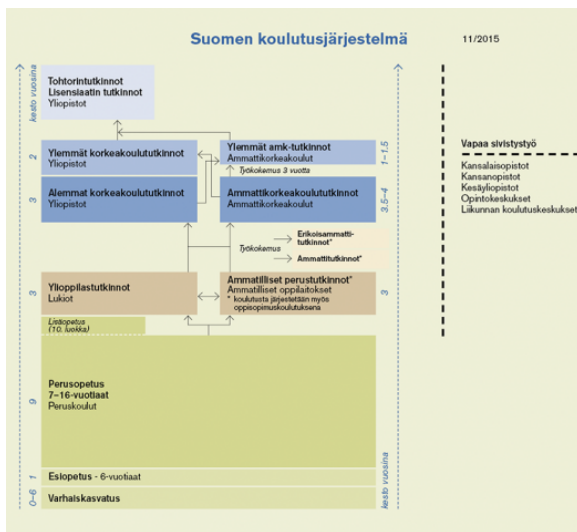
Suomen koulutusjärjestelmä

11/2015

kesto vuosina

Tohtorintutkinnot
Lisensiaatin tutkinnot
Yliopistot

2

Ylemmät korkeakoulututkinnot
Yliopistot

Ylemmät amk-tutkinnot
Ammattikorkeakoulut

1–1,5

Työkokemus 3 vuotta

3

Alemmat korkeakoulututkinnot
Yliopistot

Ammattikorkeakoulututkinnot
Ammattikorkeakoulut

3,5–4

Työkokemus

Erikoisammattitutkinnot*

Ammattitutkinnot*

3

Ylioppilastutkinnot
Lukiot

Ammatilliset perustutkinnot*
Ammatilliset oppilaitokset
* koulutusta järjestetään myös oppisopimuskoulutuksena

3

Lisäopetus
(10. luokka)

9

Perusopetus
7–16-vuotiaat
Peruskoulut

1

Esiopetus - 6-vuotiaat

0–6

Varhaiskasvatus

kesto vuosina

Vapaa sivistystyö
Kansalaisopistot
Kansanopistot
Kesäyliopistot
Opintokeskukset
Liikunnan koulutuskeskukset